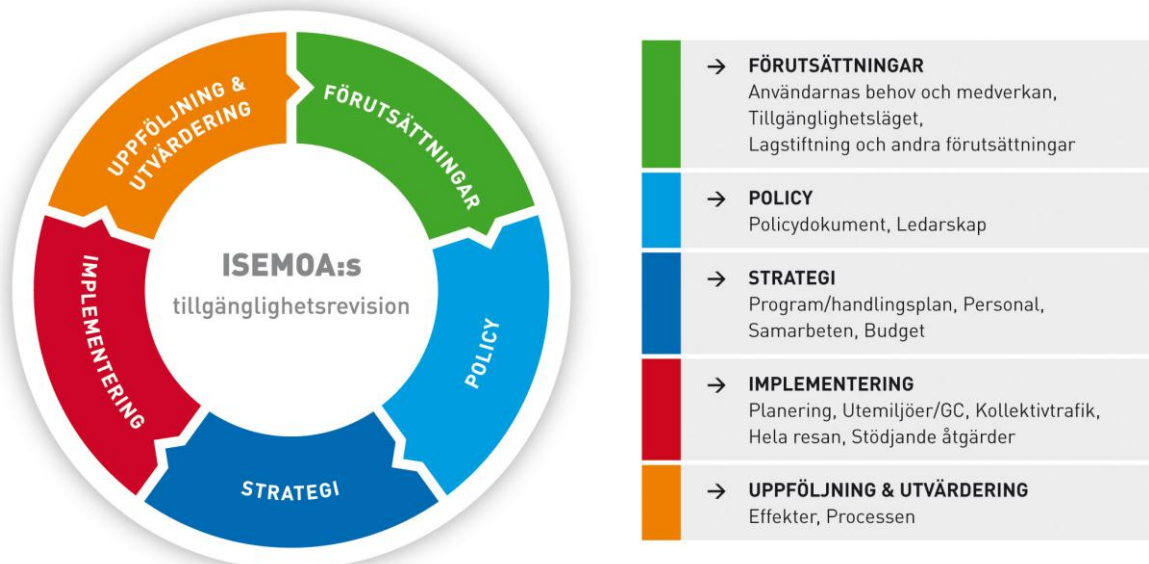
UPPFÖLJNING & UTVÄRDERING

FÖRUTSÄTTNINGAR

ISEMOA:s
tillgänglighetsrevision

IMPLEMENTERING

POLICY

STRATEGI

→ FÖRUTSÄTTNINGAR
Användarnas behov och medverkan, Tillgänglighetsläget, Lagstiftning och andra förutsättningar

→ POLICY
Policydokument, Ledarskap

→ STRATEGI
Program/handlingsplan, Personal, Samarbeten, Budget

→ IMPLEMENTERING
Planering, Utemiljöer/GC, Kollektivtrafik, Hela resan, Stödjande åtgärder

→ UPPFÖLJNING & UTVÄRDERING
Effekter, Processen